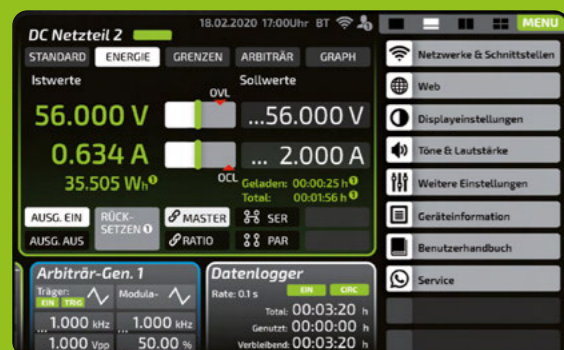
DC Netzteil 2
18.02.2020 17:00Uhr BT
MENU
STANDARD ENERGIE GRENZEN ARBITRÄR GRAPH
Istwerte
Sollwerte
OVL
56.000 V
...56.000 V
0.634 A
... 2.000 A
35.505 Wh
OCL
Geladen: 00:00:25 h
Total: 00:01:56 h
AUSG. EIN
RÜCK-SETZEN
MASTER
SER
AUSG. AUS
RATIO
PAR
Netzwerke & Schnittstellen
Web
Displayeinstellungen
Töne & Lautstärke
Weitere Einstellungen
Geräteinformation
Benutzerhandbuch
Service
Arbiträr-Gen. 1
Träger:
EIN TRIG
Modula-
1.000 kHz
1.000 kHz
1.000 Vpp
50.00 %
Datenlogger
Rate: 0.1 s
EIN CIRC
Total: 00:03:20 h
Genutzt: 00:00:00 h
Verbleibend: 00:03:20 h